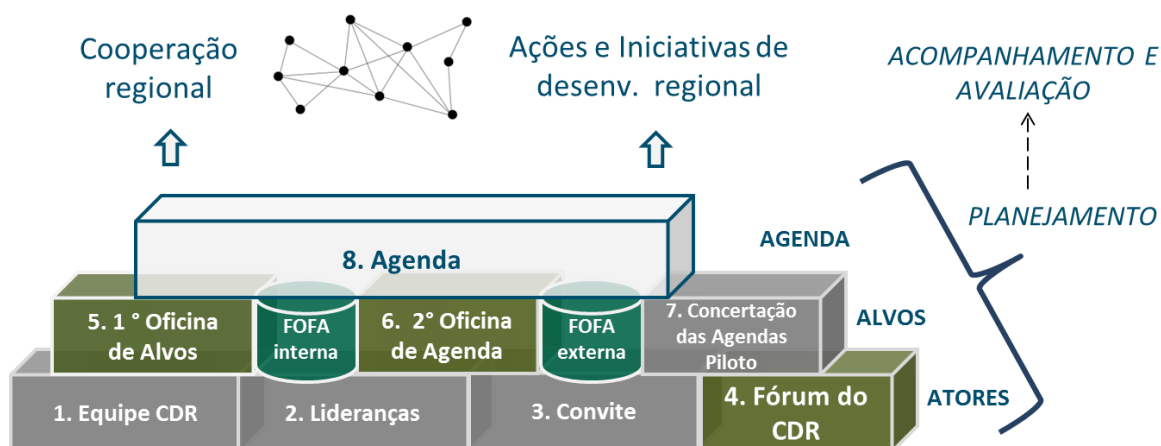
Cooperação regional

Ações e Iniciativas de desenv. regional

ACOMPANHAMENTO E AVALIAÇÃO

PLANEJAMENTO

8. Agenda

AGENDA

5. 1 ° Oficina de Alvos

FOFA interna

6. 2° Oficina de Agenda

FOFA externa

7. Concertação das Agendas Piloto

ALVOS

1. Equipe CDR

2. Lideranças

3. Convite

4. Fórum do CDR

ATORES